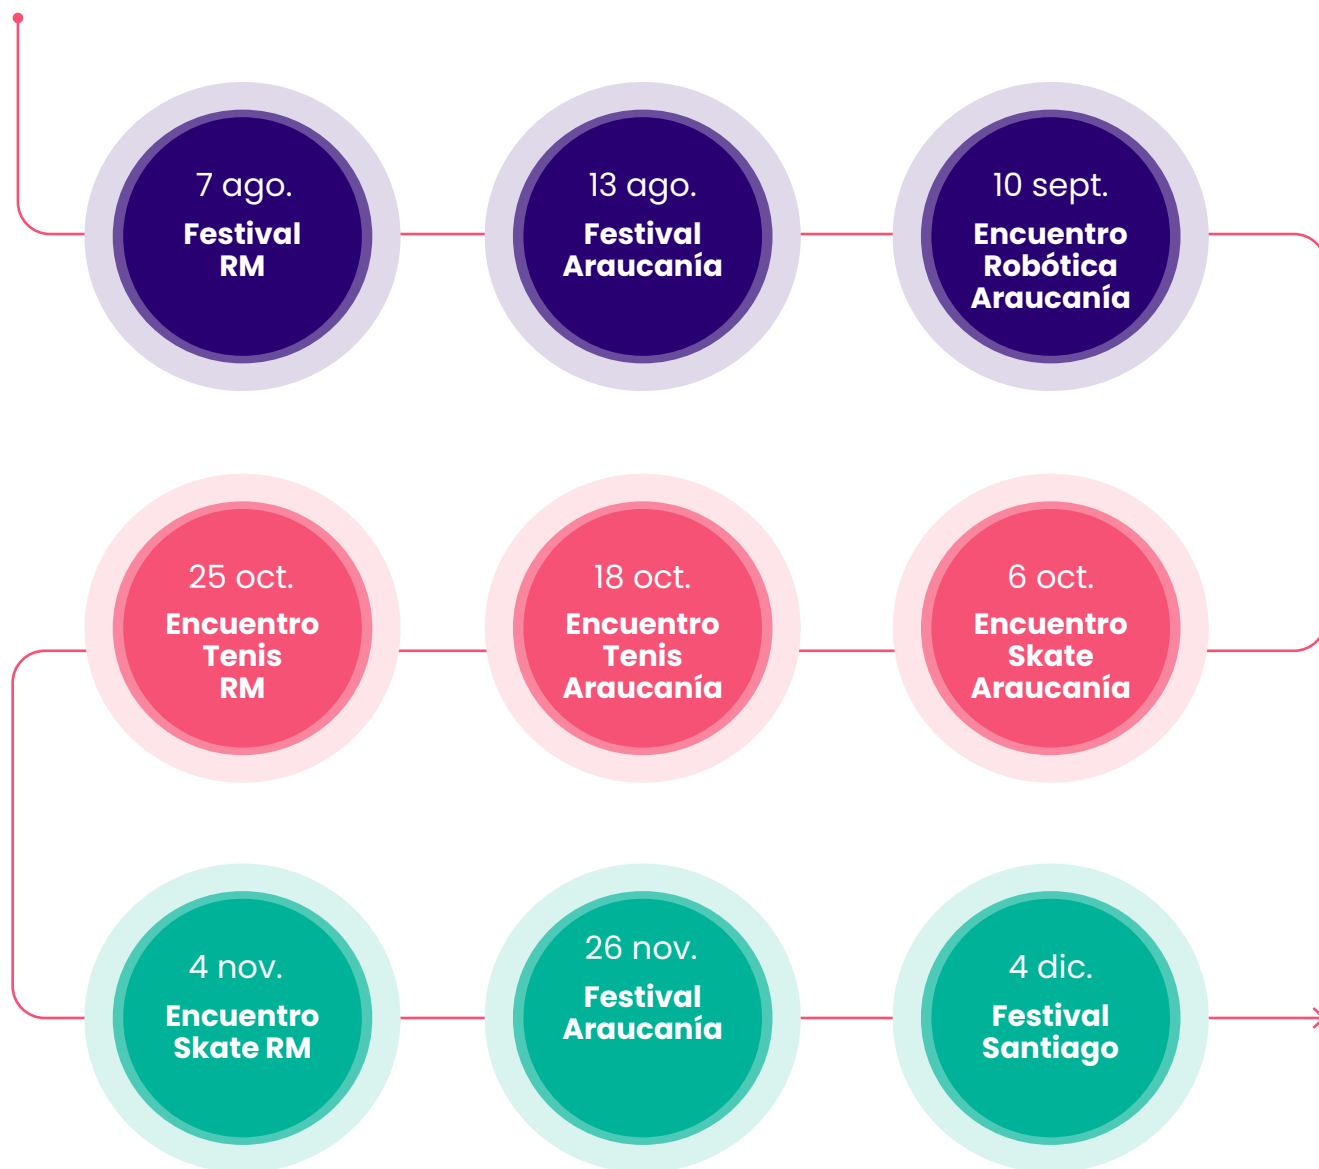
7 ago.
Festival RM

13 ago.
Festival Araucanía

10 sept.
Encuentro Robótica Araucanía

6 oct.
Encuentro Skate Araucanía

18 oct.
Encuentro Tenis Araucanía

25 oct.
Encuentro Tenis RM

4 nov.
Encuentro Skate RM

26 nov.
Festival Araucanía

4 dic.
Festival Santiago